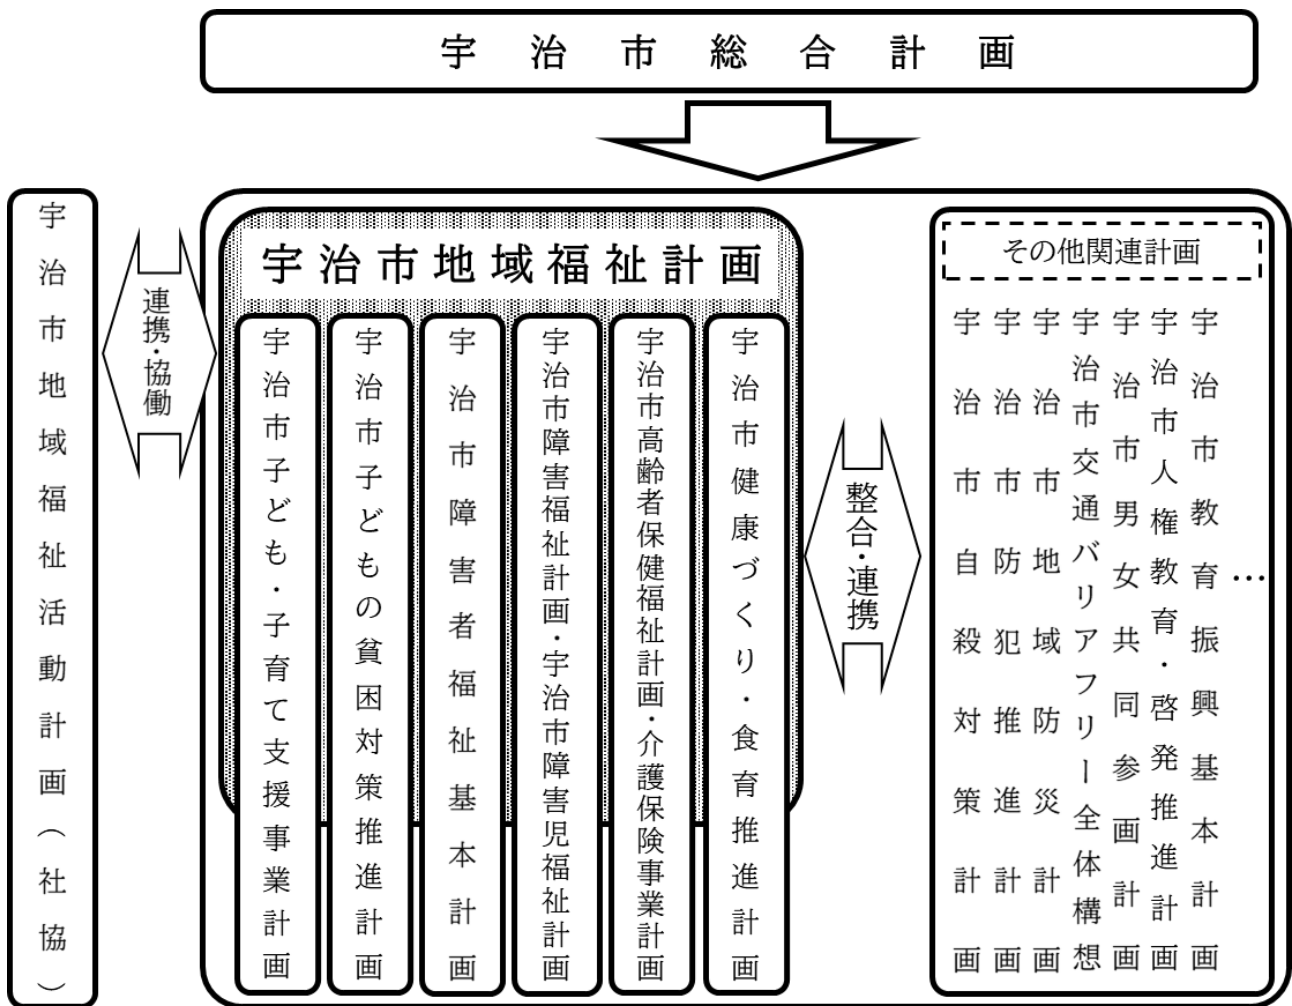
宇治市総合計画

宇治市地域福祉活動計画（社協）

連携・協働

宇治市地域福祉計画

宇治市子ども・子育て支援事業計画

宇治市子どもの貧困対策推進計画

宇治市障害者福祉基本計画

宇治市障害福祉計画・宇治市障害児福祉計画

宇治市高齢者保健福祉計画・介護保険事業計画

宇治市健康づくり・食育推進計画

整合・連携

その他関連計画

宇治市自殺対策計画

宇治市防犯推進計画

宇治市地域防災計画

宇治市交通バリアフリー全体構想

宇治市男女共同参画計画

宇治市人権教育・啓発推進計画

宇治市教育振興基本計画

…